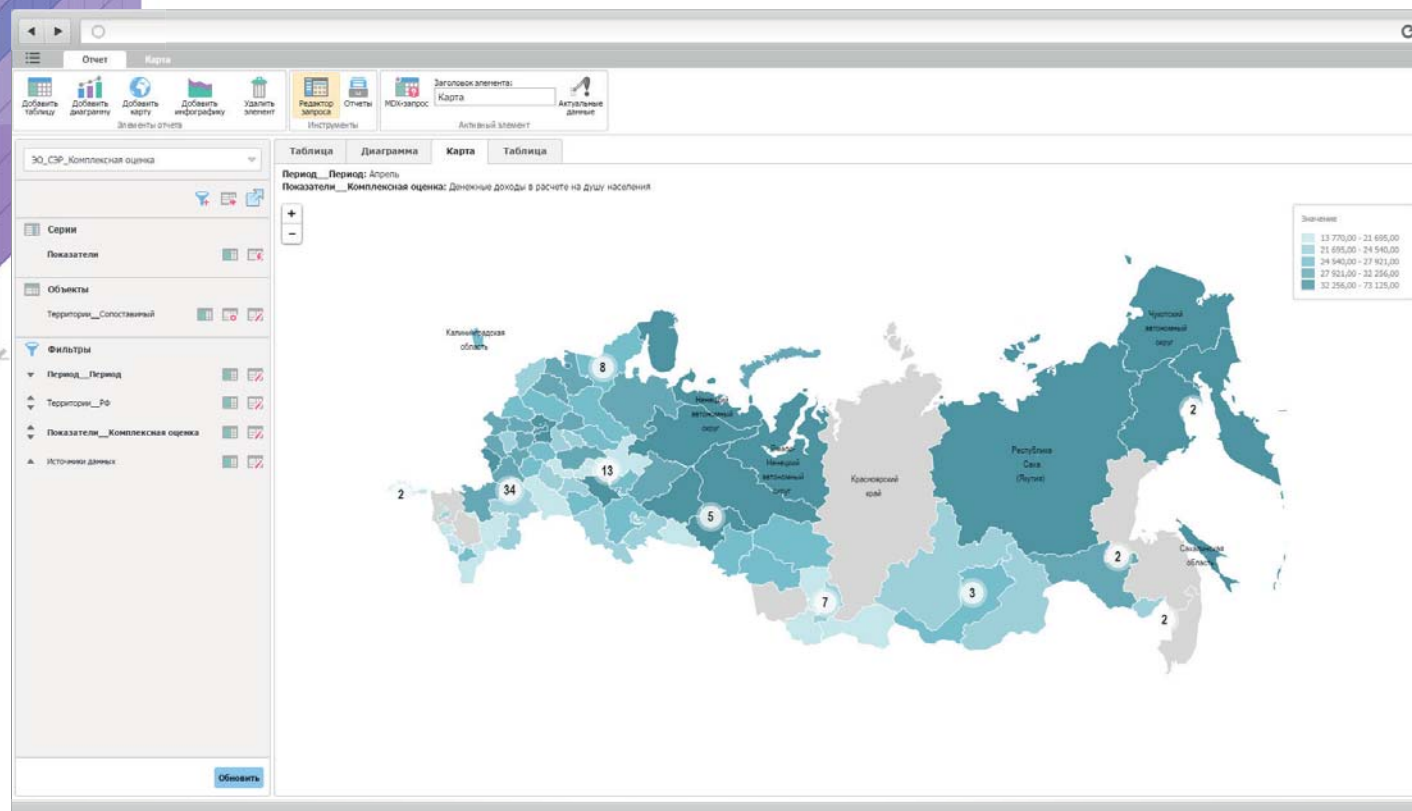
Отчет Карта

Добавить таблицу Добавить диаграмму Добавить карту Добавить инфографику Удалить элемент
Элементы отчета

Редактор запроса Отчеты
Инструменты

MDX-запрос Заголовок элемента: Карта Актуальные данные
Активный элемент

ЭО_СЭР_Комплексная оценка

Серии
Показатели

Объекты
Территории__Сопоставимый

Фильтры
Период__Период
Территории__РФ
Показатели__Комплексная оценка
Источники данных

Обновить

Таблица Диаграмма Карта Таблица

Период__Период: Апрель
Показатели__Комплексная оценка: Денежные доходы в расчете на душу населения

+
−

Значение
13 770,00 - 21 695,00
21 695,00 - 24 540,00
24 540,00 - 27 921,00
27 921,00 - 32 256,00
32 256,00 - 73 125,00

Калининградская область
8
Ненецкий автономный округ
Ямало-Ненецкий автономный округ
13
34
2
5
Красноярский край
Республика Саха (Якутия)
Чукотский автономный округ
2
2
Сахалинская область
3
7
2